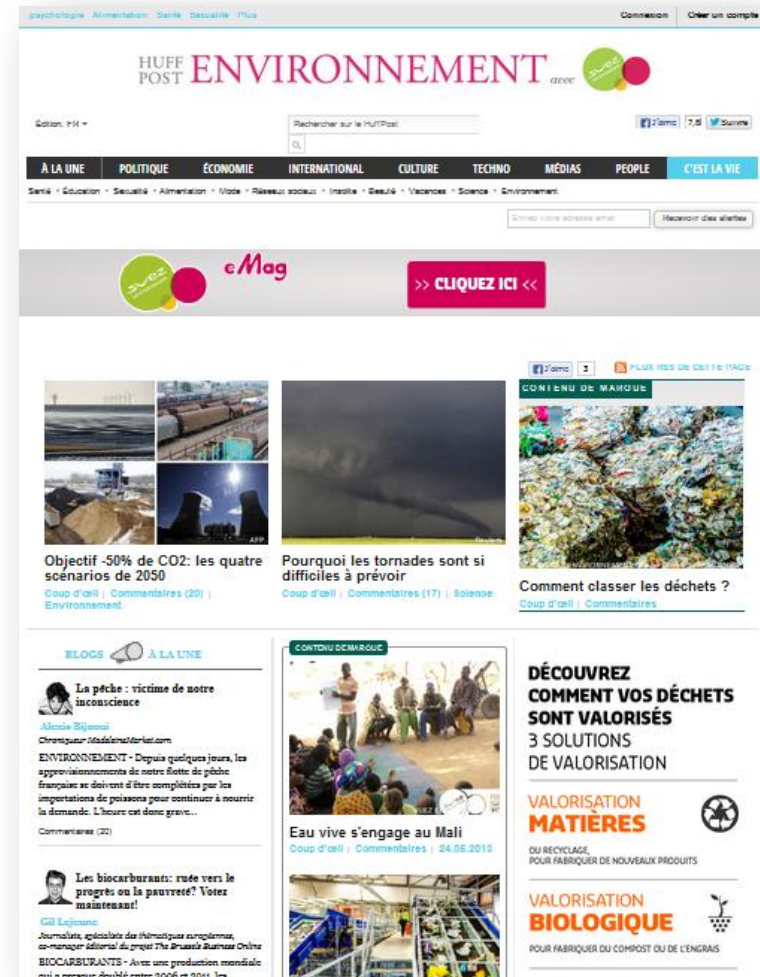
psychologie Alimentation Santé Sexualité Plus

Connexion Créer un compte

HUFF POST ENVIRONNEMENT avec suez

Édition: FR

Rechercher sur le HUFFPost

J'aime 7,6 Suivre

À LA UNE POLITIQUE ÉCONOMIE INTERNATIONAL CULTURE TECHNO MÉDIAS PEOPLE C'EST LA VIE

Santé • Éducation • Sexualité • Alimentation • Mode • Réseaux sociaux • Insolite • Beauté • Vacances • Science • Environnement

Entrez votre adresse email

Recevoir des alertes

suez eMag

>> CLIQUEZ ICI <<

J'aime 3

FLUX RSS DE CETTE PAGE

CONTENU DE MARQUE

Objectif -50% de CO2: les quatre scénarios de 2050

Coup d'œil | Commentaires (20) | Environnement

Pourquoi les tornades sont si difficiles à prévoir

Coup d'œil | Commentaires (17) | Science

Comment classer les déchets ?

Coup d'œil | Commentaires

BLOGS À LA UNE

La pêche : victime de notre inconscience

Alexis Bijaoui

Chroniqueur MadeleineMarket.com

ENVIRONNEMENT - Depuis quelques jours, les approvisionnements de notre flotte de pêche française se doivent d'être complétées par les importations de poissons pour continuer à nourrir la demande. L'heure est donc grave...

Commentaires (20)

Les biocarburants: ruée vers le progrès ou la pauvreté? Votez maintenant!

Gil Lejeune

Journaliste, spécialiste des thématiques européennes, co-manager éditorial du projet The Brussels Business Online

BIOCARBURANTS - Avec une production mondiale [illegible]

CONTENU DE MARQUE

Eau vive s'engage au Mali

Coup d'œil | Commentaires | 24.05.2013

DÉCOUVREZ COMMENT VOS DÉCHETS SONT VALORISÉS

3 SOLUTIONS DE VALORISATION

VALORISATION MATIÈRES

OU RECYCLAGE, POUR FABRIQUER DE NOUVEAUX PRODUITS

VALORISATION BIOLOGIQUE

POUR FABRIQUER DU COMPOST OU DE L'ENGRAIS